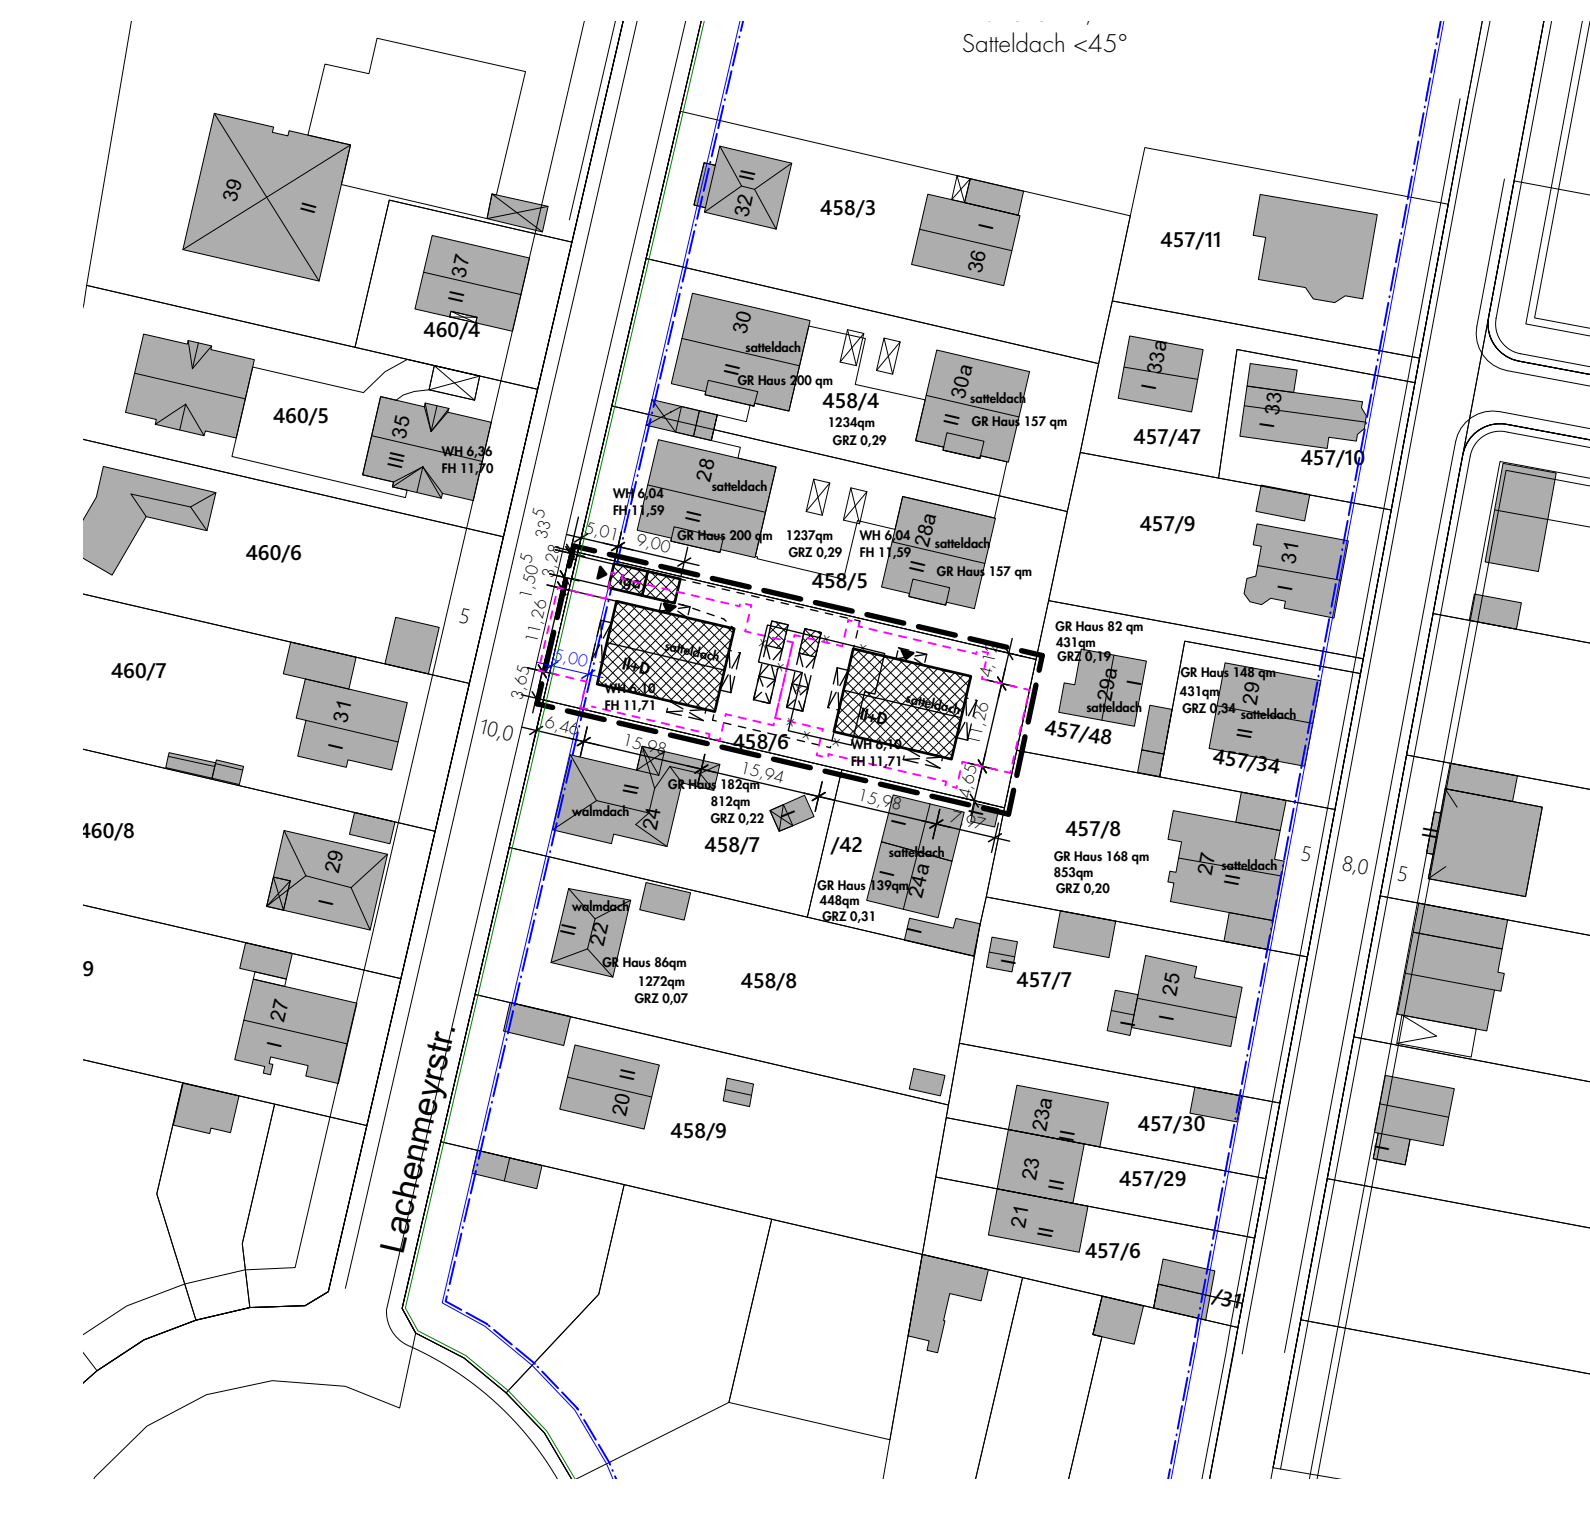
Satteldach <45°

39
II
37
II
460/4
460/5
35
III
WH 6,36
FH 11,70
460/6
460/7
31
I
460/8
29
I
9
27
I
32
II
458/3
36
I
457/11
30
II
satteldach
GR Haus 200 qm
458/4
1234qm
GRZ 0,29
30a
II
satteldach
GR Haus 157 qm
33a
I
33
I
457/47
457/10
28
II
satteldach
WH 6,04
FH 11,59
GR Haus 200 qm
1237qm
GRZ 0,29
WH 6,04
FH 11,59
28a
II
satteldach
GR Haus 157 qm
458/5
457/9
31
I
33,5
5,01
9,00
1,50,5
1,20
11,26
5,00
3,65
6,46
10,0
5
II+D
satteldach
WH 6,10
FH 11,71
II+D
satteldach
WH 6,10
FH 11,71
458/6
15,98
15,94
15,98
4,65
11,26
GR Haus 82 qm
431qm
GRZ 0,19
29a
satteldach
457/48
GR Haus 148 qm
431qm
GRZ 0,34
29
II
satteldach
457/34
24
II
walmdach
GR Haus 182qm
812qm
GRZ 0,22
458/7
/42
24a
I
satteldach
GR Haus 139qm
448qm
GRZ 0,31
457/8
GR Haus 168 qm
853qm
GRZ 0,20
27
II
satteldach
5
8,0
5
22
II
walmdach
GR Haus 86qm
1272qm
GRZ 0,07
458/8
457/7
25
I
20
II
458/9
23a
II
457/30
23
II
457/29
21
II
457/6
/31
Lachenmeyrstr.